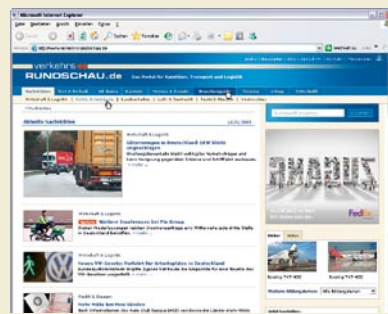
Microsoft Internet Explorer

verkehrs RUNDSCHAU.de Das Portal für Spedition, Transport und Logistik

Aktuelle Nachrichten

Wirtschaft & Logistik

Wirtschaft & Logistik

Wirtschaft & Logistik

FedEx

Boeing 747-400

Boeing 747-400